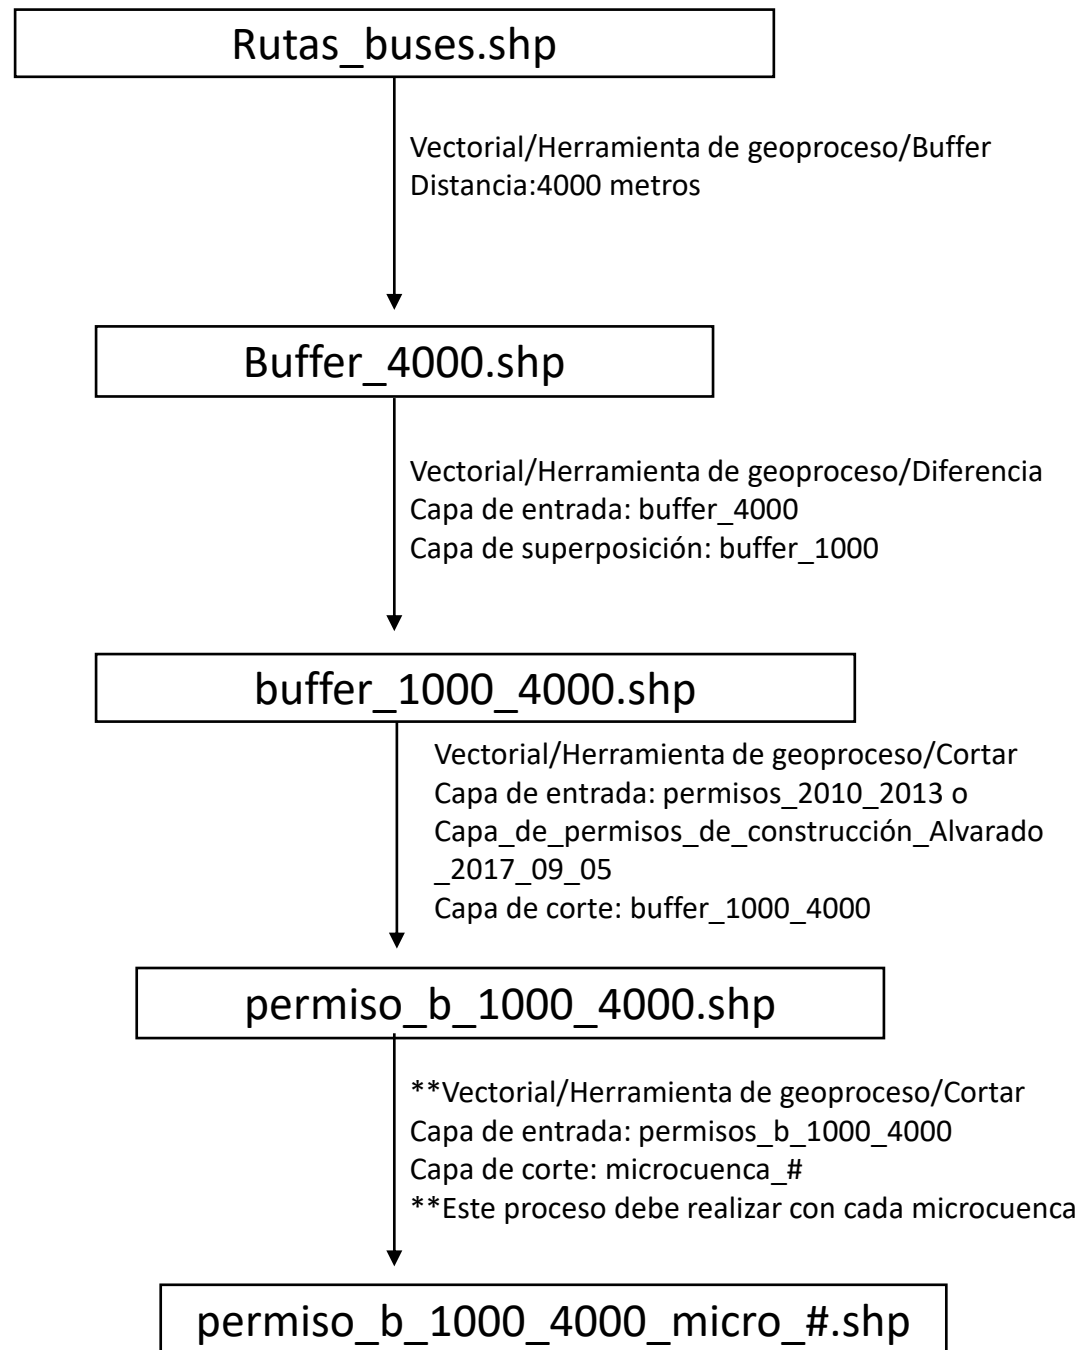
Rutas_buses.shp

Vectorial/Herramienta de geoproceso/Buffer
Distancia:4000 metros

Buffer_4000.shp

Vectorial/Herramienta de geoproceso/Diferencia
Capa de entrada: buffer_4000
Capa de superposición: buffer_1000

buffer_1000_4000.shp

Vectorial/Herramienta de geoproceso/Cortar
Capa de entrada: permisos_2010_2013 o
Capa_de_permisos_de_construcción_Alvarado
_2017_09_05
Capa de corte: buffer_1000_4000

permiso_b_1000_4000.shp

**Vectorial/Herramienta de geoproceso/Cortar
Capa de entrada: permisos_b_1000_4000
Capa de corte: microcuenca_#
**Este proceso debe realizar con cada microcuenca

permiso_b_1000_4000_micro_#.shp